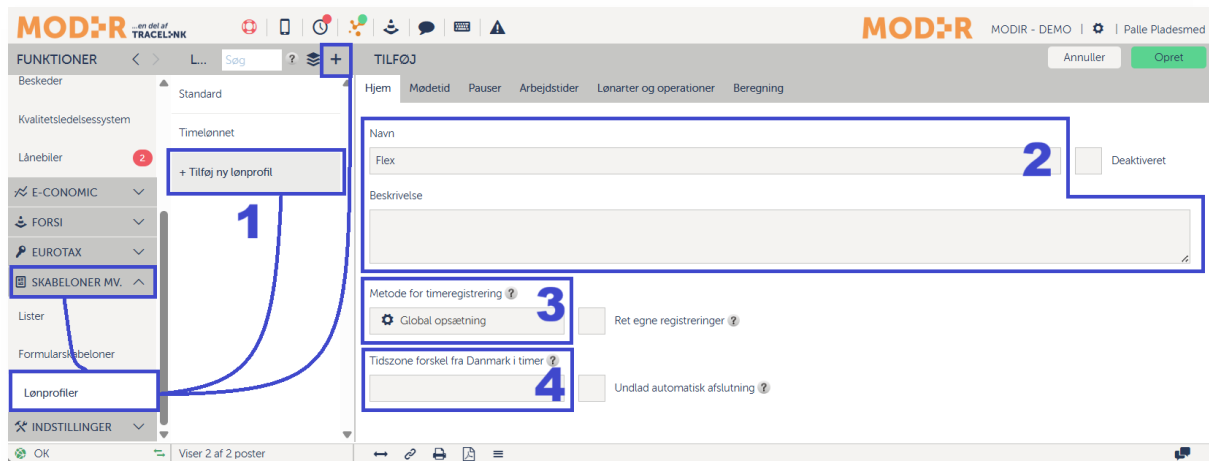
MODIR ...en del af TRACELINK

MODIR MODIR - DEMO | Palle Pladesmed

FUNKTIONER
L... Søg ? +
TILFØJ
Annuller Opret

Beskeder
Kvalitetsledelsessystem
Lånebiler 2
E-CONOMIC
FORSI
EUROTAX
SKABELONER MV.
Lister
Formularskabeloner
Lønprofiler
INDSTILLINGER

Standard
Timelønnet
+ Tilføj ny lønprofil

1

Hjem Mødetid Pauser Arbejdstider Lønarter og operationer Beregning

Navn
Flex
2
Deaktiveret

Beskrivelse

Metode for timeregistrering ?
Global opsætning
3
Ret egne registreringer ?

Tidszone forskel fra Danmark i timer ?
4
Undlad automatisk afslutning ?

OK
Viser 2 af 2 poster